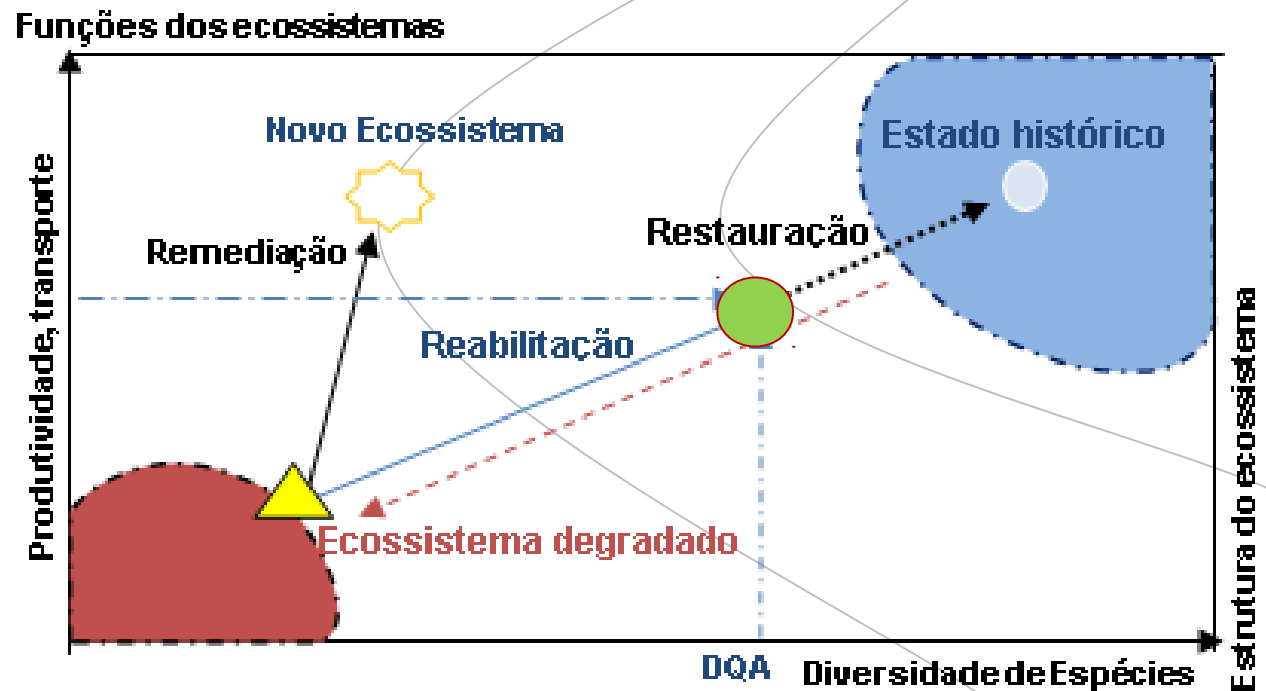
Funções dos ecossistemas

Produtividade, transporte

Novo Ecossistema

Estado histórico

Remediação

Restauração

Reabilitação

Ecossistema degradado

DQA

Diversidade de Espécies

Estrutura do ecossistema